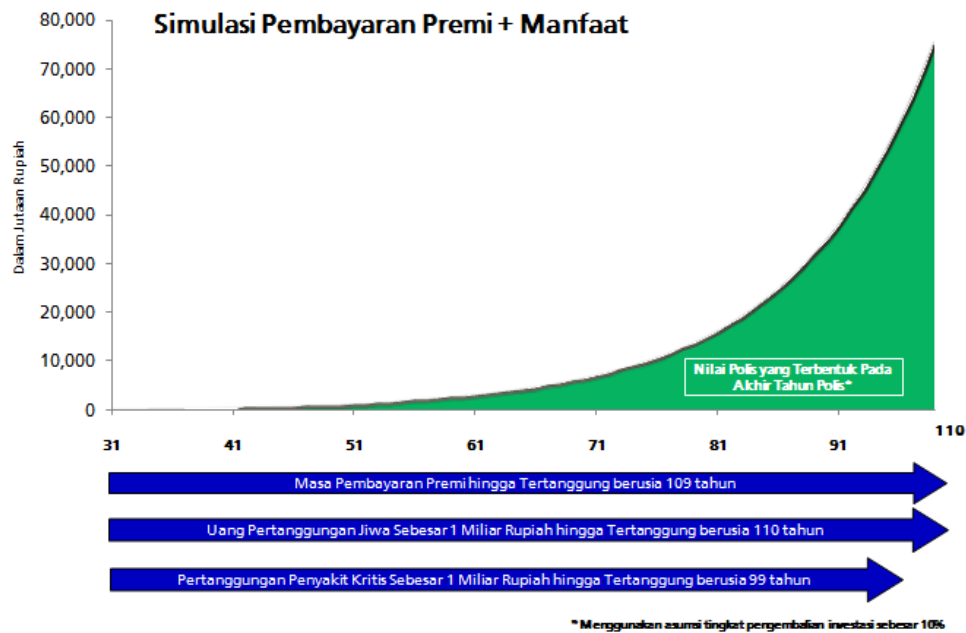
Simulasi Pembayaran Premi + Manfaat

80,000
70,000
60,000
50,000
40,000
30,000
20,000
10,000
0

Dalam Jutaan Rupiah

Nilai Polis yang Terbentuk Pada Akhir Tahun Polis*

31 41 51 61 71 81 91 110

Masa Pembayaran Premi hingga Tertanggung berusia 109 tahun

Uang Pertanggungan Jiwa Sebesar 1 Miliar Rupiah hingga Tertanggung berusia 110 tahun

Pertanggungan Penyakit Kritis Sebesar 1 Miliar Rupiah hingga Tertanggung berusia 99 tahun

* Menggunakan asumsi tingkat pengembalian investasi sebesar 10%